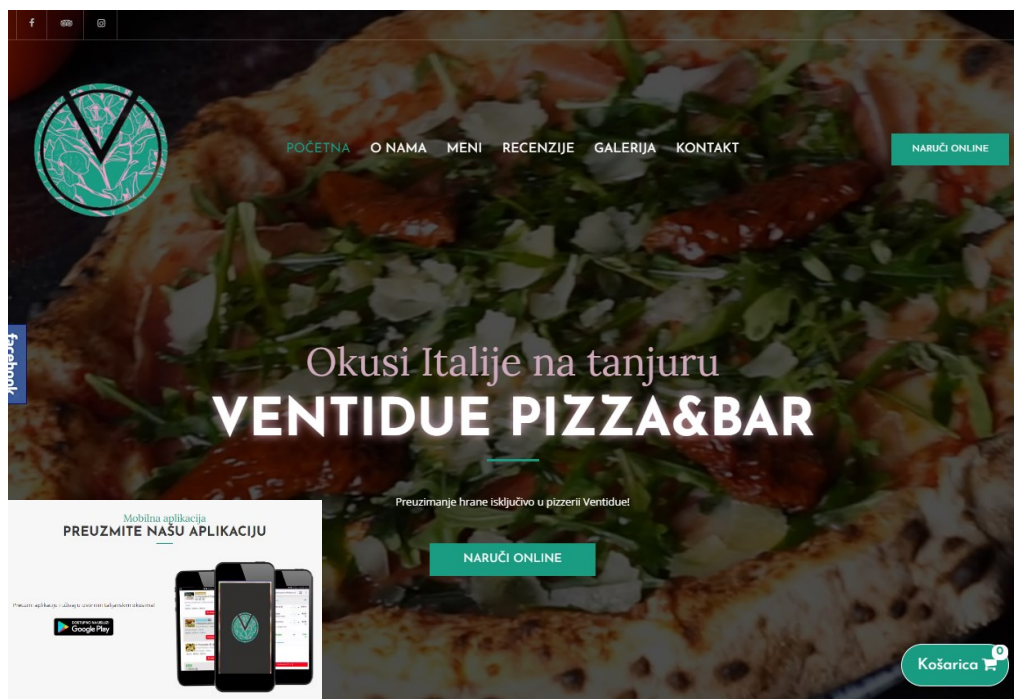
POČETNA O NAMA MENI RECENZIJE GALERIJA KONTAKT

NARUČI ONLINE

facebook

Okusi Italije na tanjuru
VENTIDUE PIZZA&BAR

Preuzimanje hrane isključivo u pizzerii Ventidue!

NARUČI ONLINE

Mobilna aplikacija
PREUZMITE NAŠU APLIKACIJU

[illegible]

DOSTUPNO NA GOOGLE Google Play

Košarica 0